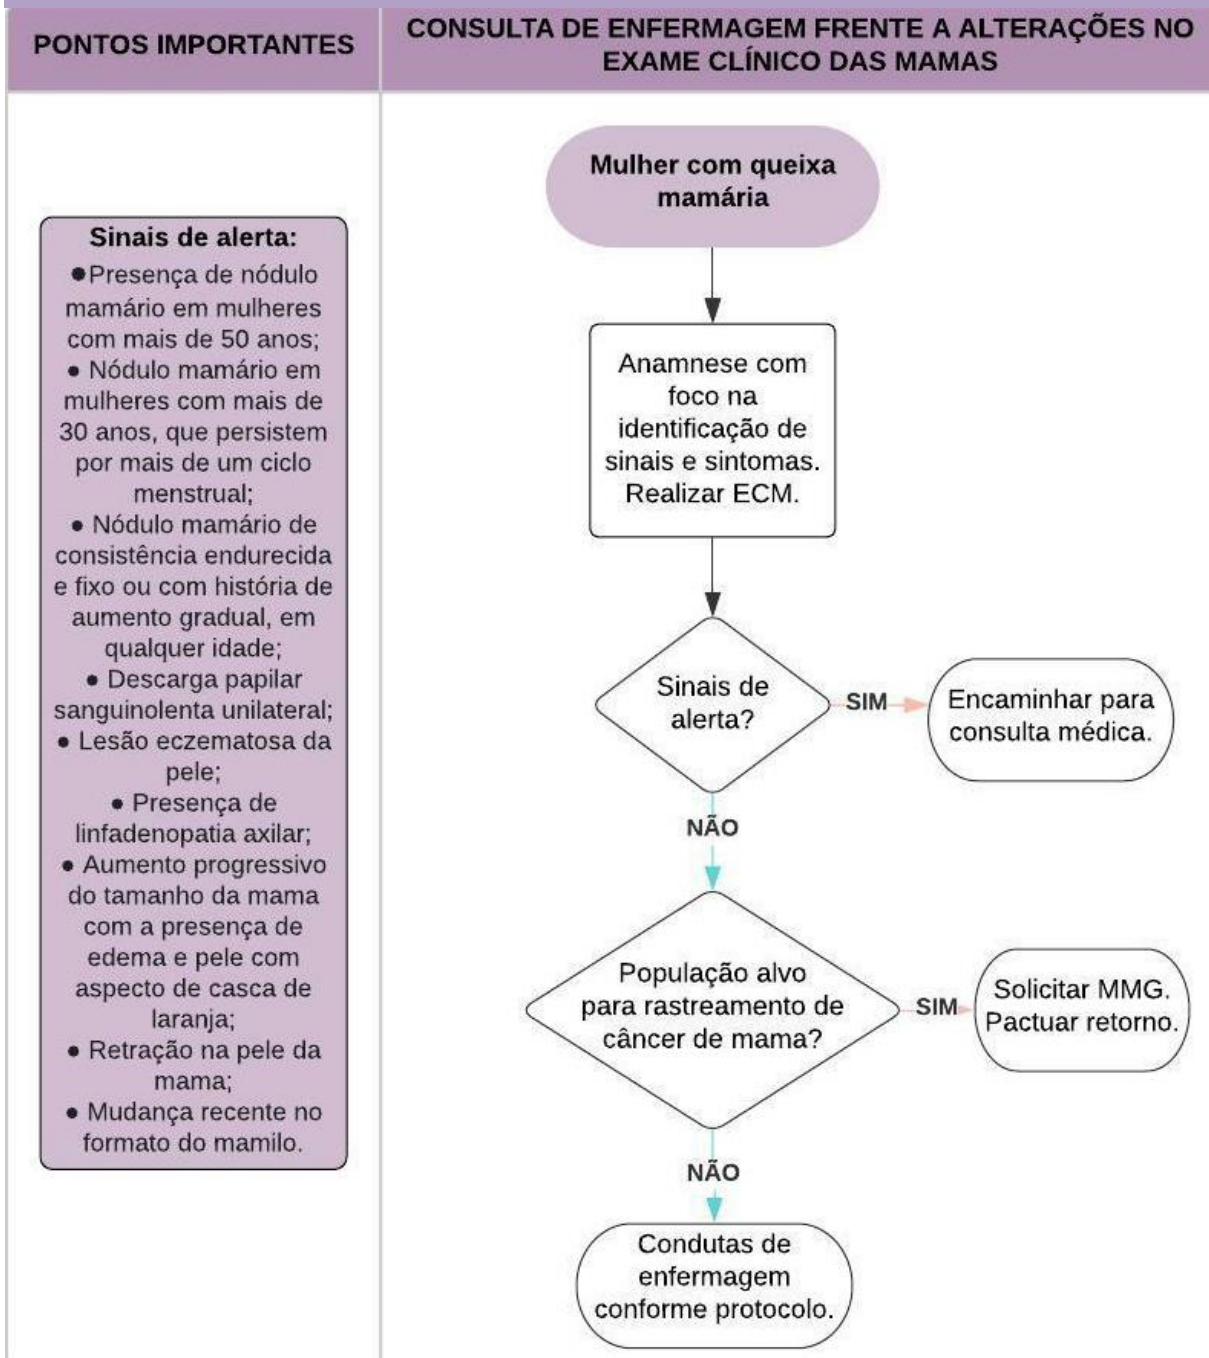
| PONTOS IMPORTANTES | CONSULTA DE ENFERMAGEM FRENTE A ALTERAÇÕES NO EXAME CLÍNICO DAS MAMAS |
|---|---|

Sinais de alerta:
• Presença de nódulo mamário em mulheres com mais de 50 anos;
• Nódulo mamário em mulheres com mais de 30 anos, que persistem por mais de um ciclo menstrual;
• Nódulo mamário de consistência endurecida e fixo ou com história de aumento gradual, em qualquer idade;
• Descarga papilar sanguinolenta unilateral;
• Lesão eczematosa da pele;
• Presença de linfadenopatia axilar;
• Aumento progressivo do tamanho da mama com a presença de edema e pele com aspecto de casca de laranja;
• Retração na pele da mama;
• Mudança recente no formato do mamilo.

Mulher com queixa mamária

Anamnese com foco na identificação de sinais e sintomas. Realizar ECM.

Sinais de alerta?

SIM

Encaminhar para consulta médica.

NÃO

População alvo para rastreamento de câncer de mama?

SIM

Solicitar MMG. Pactuar retorno.

NÃO

Condutas de enfermagem conforme protocolo.